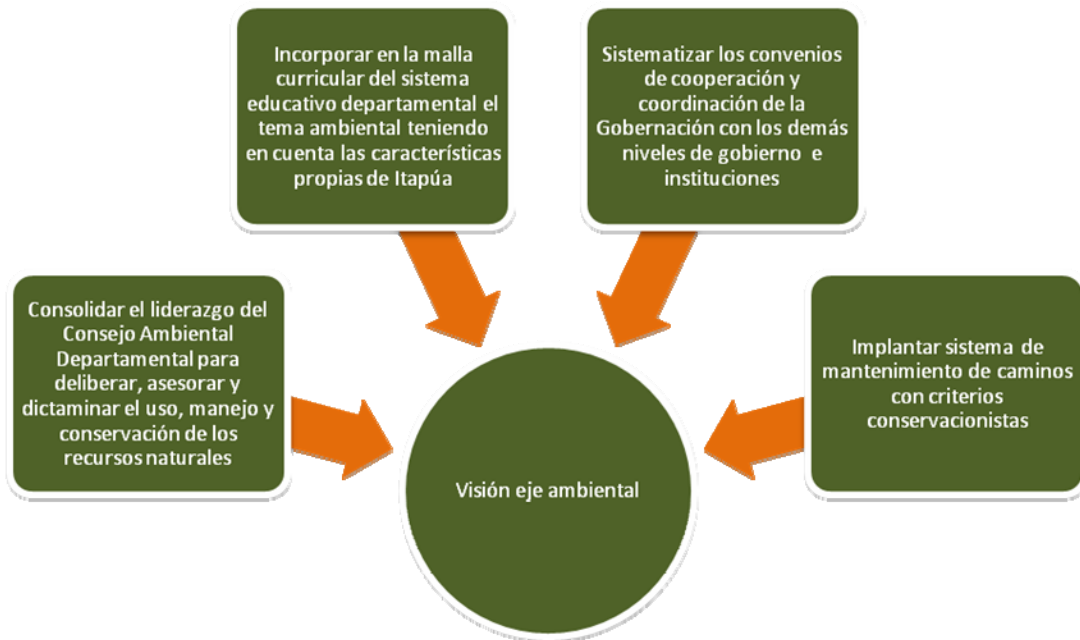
Incorporar en la malla curricular del sistema educativo departamental el tema ambiental teniendo en cuenta las características propias de Itapúa

Sistematizar los convenios de cooperación y coordinación de la Gobernación con los demás niveles de gobierno e instituciones

Consolidar el liderazgo del Consejo Ambiental Departamental para deliberar, asesorar y dictaminar el uso, manejo y conservación de los recursos naturales

Implantar sistema de mantenimiento de caminos con criterios conservacionistas

Visión eje ambiental